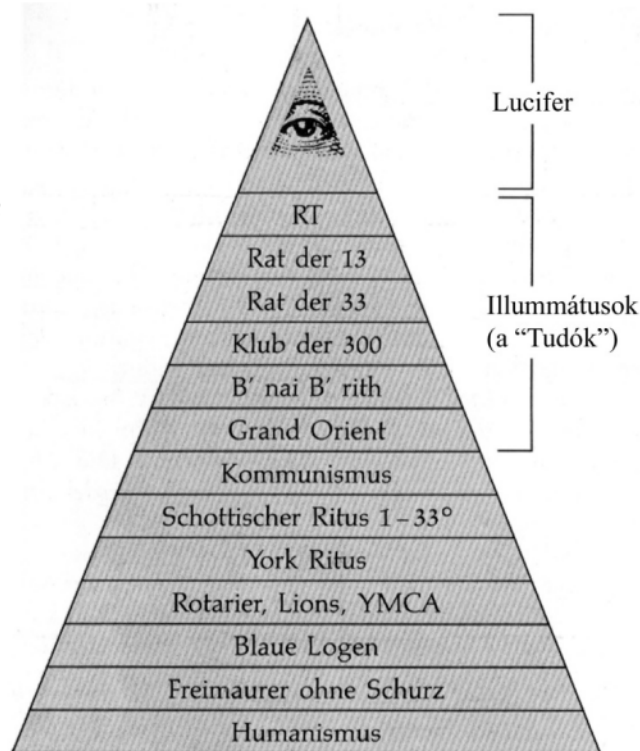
Lucifer

RT
Rat der 13
Rat der 33
Klub der 300
B' nai B' rith
Grand Orient

Illummátusok (a "Tudók")

Kommunismus
Schottischer Ritus 1 – 33°
York Ritus
Rotarier, Lions, YMCA
Blaue Logen
Freimaurer ohne Schurz
Humanismus